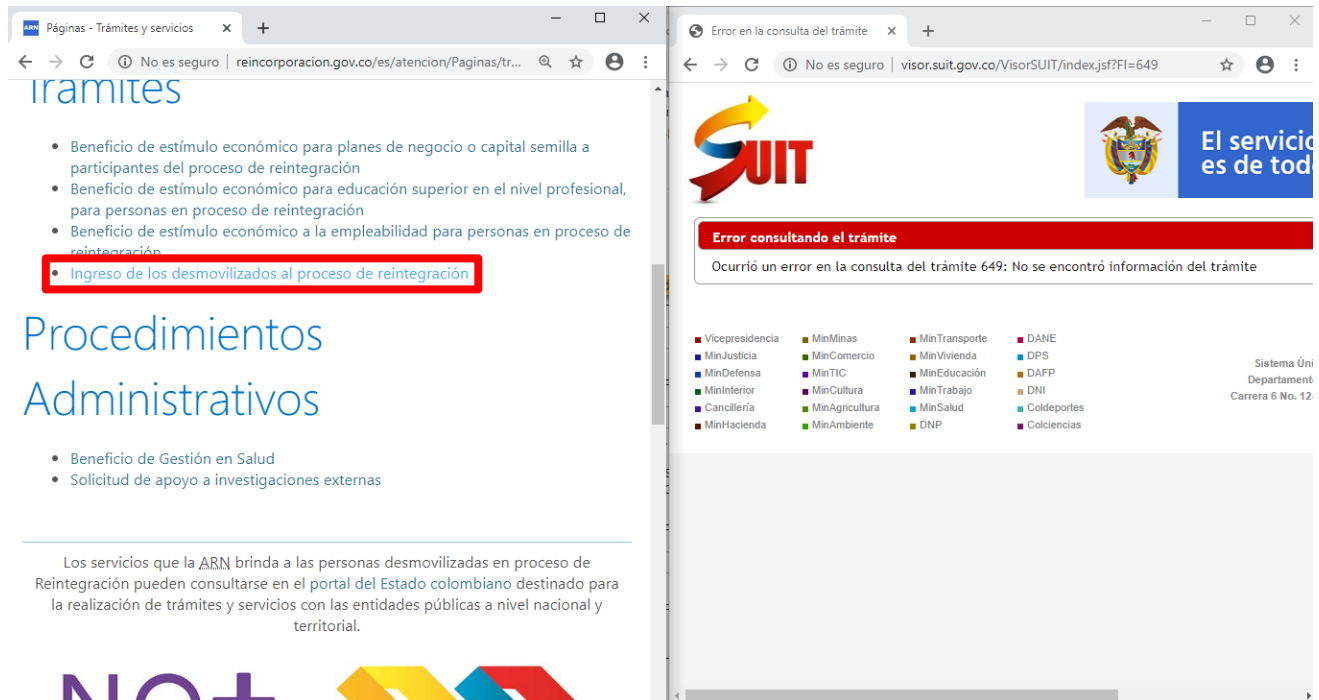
ARN Páginas - Trámites y servicios ×

No es seguro | reincorporacion.gov.co/es/atencion/Paginas/tr...

Trámites

- Beneficio de estímulo económico para planes de negocio o capital semilla a participantes del proceso de reintegración
- Beneficio de estímulo económico para educación superior en el nivel profesional, para personas en proceso de reintegración
- Beneficio de estímulo económico a la empleabilidad para personas en proceso de reintegración
- Ingreso de los desmovilizados al proceso de reintegración

Procedimientos Administrativos

- Beneficio de Gestión en Salud
- Solicitud de apoyo a investigaciones externas

Los servicios que la ARN brinda a las personas desmovilizadas en proceso de Reintegración pueden consultarse en el portal del Estado colombiano destinado para la realización de trámites y servicios con las entidades públicas a nivel nacional y territorial.

NO+

Error en la consulta del trámite ×

No es seguro | visor.suit.gov.co/VisorSUIT/index.jsf?FI=649

SUIT

El servicio es de tod

Error consultando el trámite

Ocurrió un error en la consulta del trámite 649: No se encontró información del trámite

Vicepresidencia
MinJusticia
MinDefensa
MinInterior
Cancillería
MinHacienda

MinMinas
MinComercio
MinTIC
MinCultura
MinAgricultura
MinAmbiente

MinTransporte
MinVivienda
MinEducación
MinTrabajo
MinSalud
DNP

DANE
DPS
DAFP
DNI
Coldeportes
Colciencias

Sistema Úni
Departament
Carrera 6 No. 12